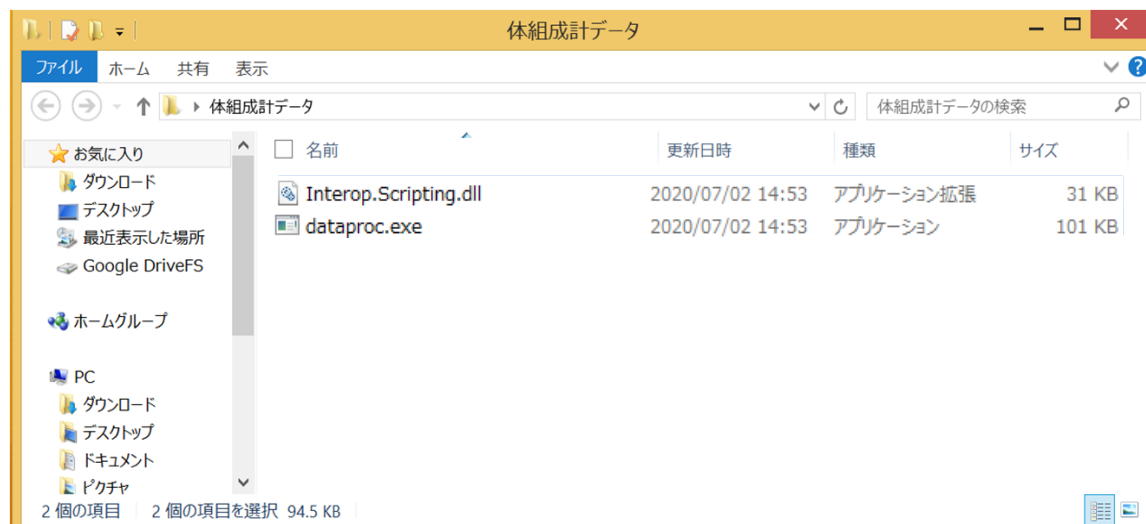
体組成計データ

ファイル ホーム 共有 表示

体組成計データ

体組成計データの検索

お気に入り
ダウンロード
デスクトップ
最近表示した場所
Google DriveFS

ホームグループ

PC
ダウンロード
デスクトップ
ドキュメント
ピクチャ

| 名前 | 更新日時 | 種類 | サイズ |
|---|---|---|---|
| Interop.Scripting.dll | 2020/07/02 14:53 | アプリケーション拡張 | 31 KB |
| dataproc.exe | 2020/07/02 14:53 | アプリケーション | 101 KB |

2 個の項目 2 個の項目を選択 94.5 KB